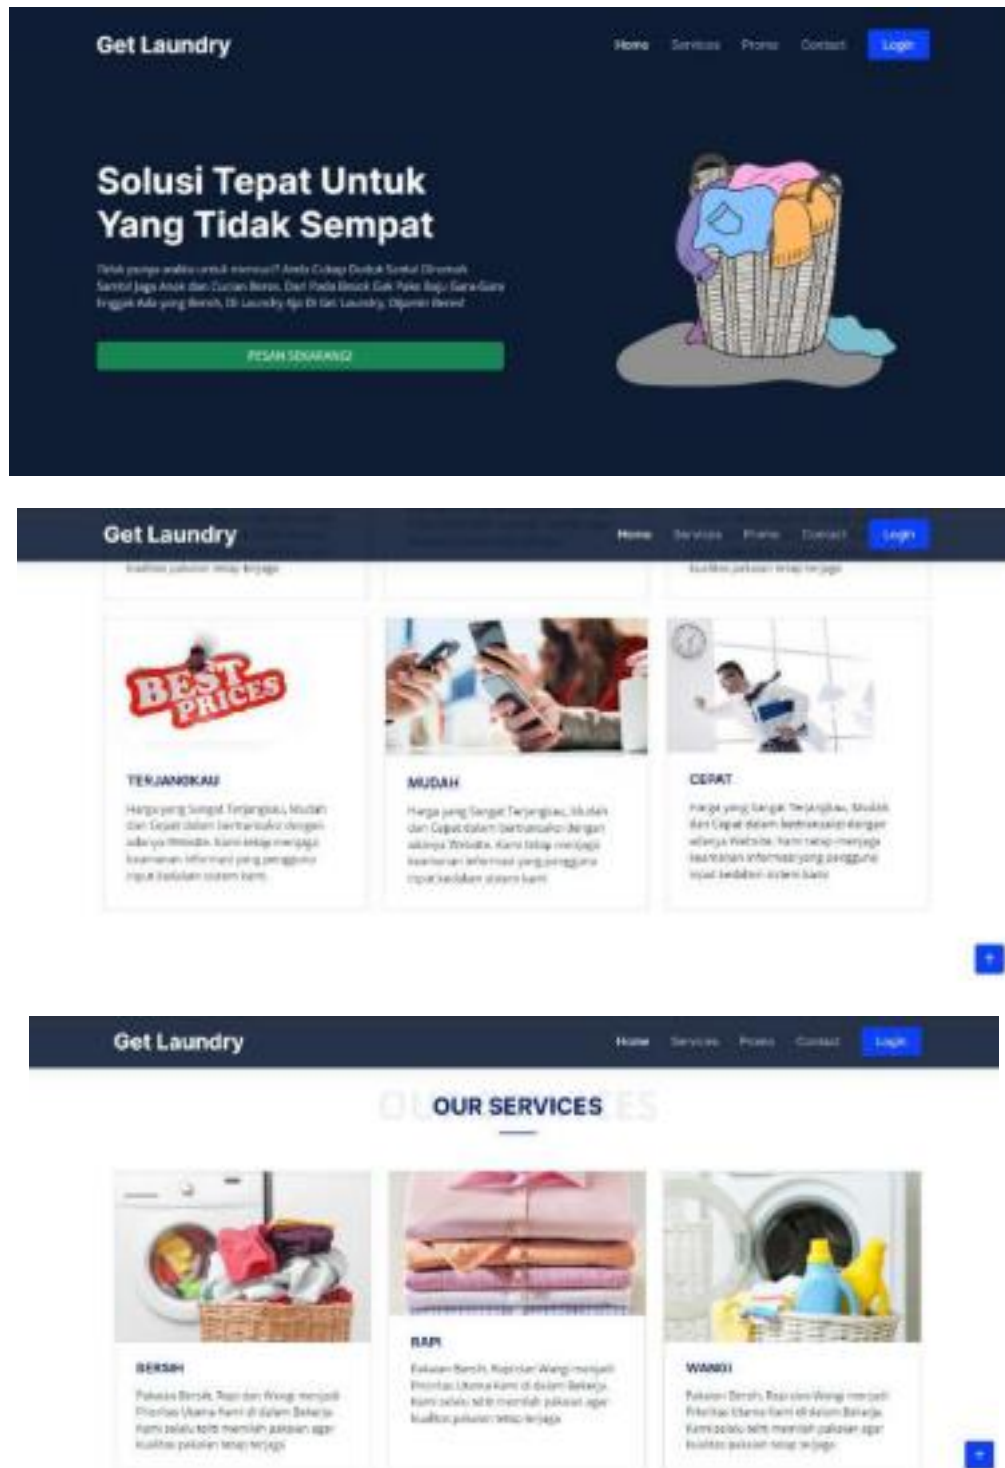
Get Laundry

Home Services Promo Contact Login

Solusi Tepat Untuk Yang Tidak Sempat

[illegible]

PESAN SEKARANG!

Get Laundry

Home Services Promo Contact Login

kualitas pakaian tetap terjaga

kualitas pakaian tetap terjaga

BEST PRICES

TERJANGKAU

Harga yang Sangat Terjangkau, Mudah dan Cepat dalam bertransaksi dengan adanya Website. Kami tetap menjaga keamanan informasi yang pengguna input kedalam sistem kami.

MUDAH

Harga yang Sangat Terjangkau, Mudah dan Cepat dalam bertransaksi dengan adanya Website. Kami tetap menjaga keamanan informasi yang pengguna input kedalam sistem kami.

CEPAT

Harga yang Sangat Terjangkau, Mudah dan Cepat dalam bertransaksi dengan adanya Website. Kami tetap menjaga keamanan informasi yang pengguna input kedalam sistem kami.

Get Laundry

Home Services Promo Contact Login

OUR SERVICES

BERSIH

Pakaian Bersih, Rapi dan Wangi menjadi Prioritas Utama Kami di dalam Bekerja. Kami selalu teliti memilah pakaian agar kualitas pakaian tetap terjaga

RAPI

Pakaian Bersih, Rapi dan Wangi menjadi Prioritas Utama Kami di dalam Bekerja. Kami selalu teliti memilah pakaian agar kualitas pakaian tetap terjaga

WANGI

Pakaian Bersih, Rapi dan Wangi menjadi Prioritas Utama Kami di dalam Bekerja. Kami selalu teliti memilah pakaian agar kualitas pakaian tetap terjaga